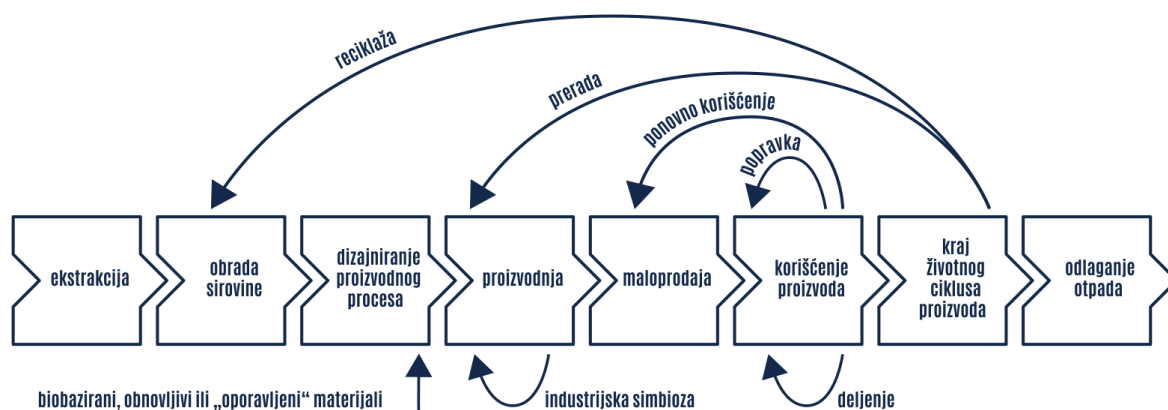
reciklaža

prerada

ponovno korišćenje

popravka

ekstrakcija

obrada sirovine

dizajniranje proizvodnog procesa

proizvodnja

maloprodaja

korišćenje proizvoda

kraj životnog ciklusa proizvoda

odlaganje otpada

biobazirani, obnovljivi ili „oporavljeni“ materijali

industrijska simbioza

deljenje